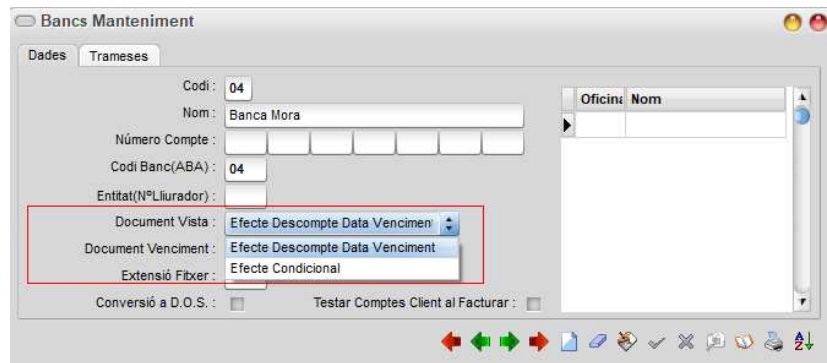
Bancs Manteniment

Dades | Trameses

Codi : 04
Nom : Banca Mora
Número Compte :
Codi Banc(ABA) : 04
Entitat(NºLliurador) :
Document Vista : Efecte Descompte Data Venciment
Document Venciment : Efecte Descompte Data Venciment
Efecte Condicional
Extensió Fitxer :
Conversió a D.O.S. :
Testar Comptes Client al Facturar :

| | Oficina | Nom |
|---|---|---|
| ▶ | | |